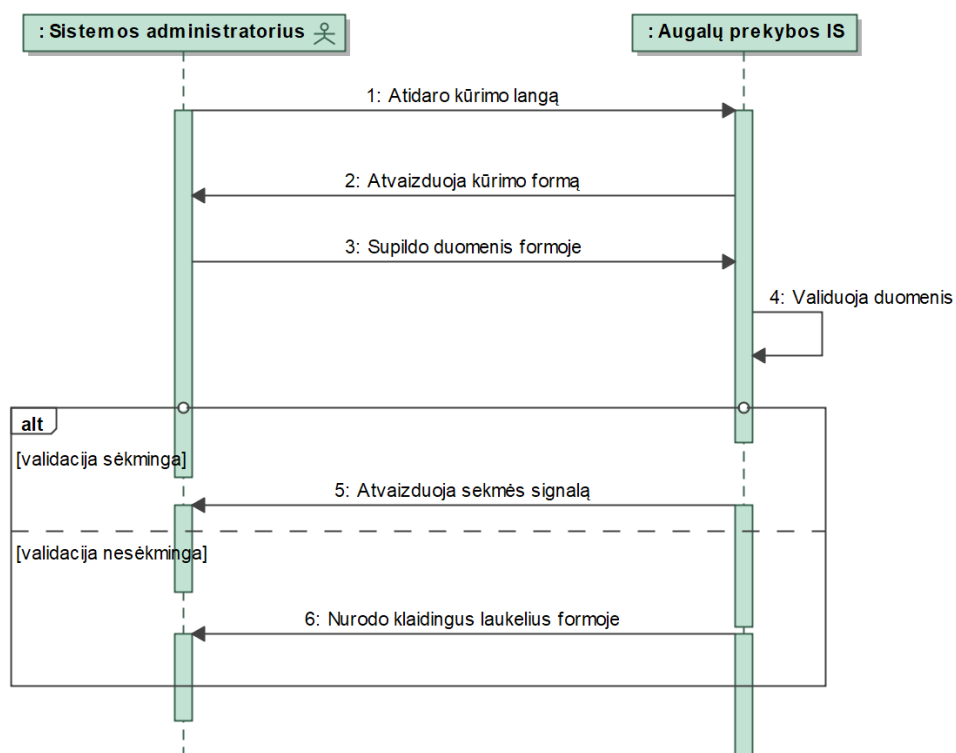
: Sistemos administratorius

: Augalų prekybos IS

1: Atidaro kūrimo langą

2: Atvaizduoja kūrimo formą

3: Supildo duomenis formoje

4: Validuoja duomenis

alt

[validacija sėkminga]

5: Atvaizduoja sekmės signalą

[validacija nesėkminga]

6: Nurodo klaidingus laukelius formoje